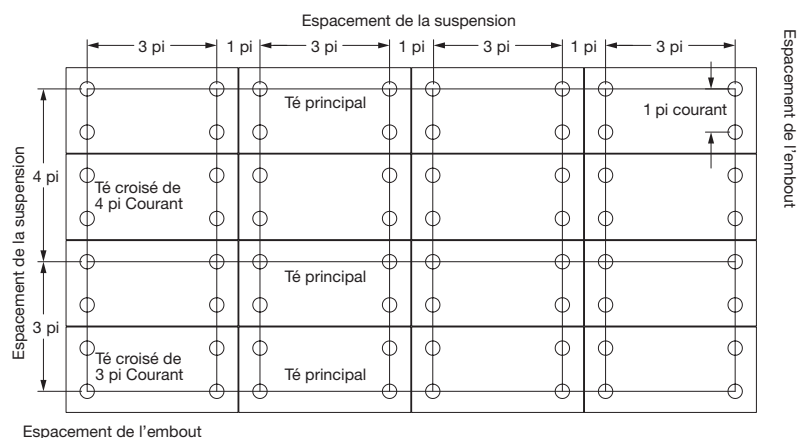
Espacement de la suspension

3 pi
1 pi
3 pi
1 pi
3 pi
1 pi
3 pi

Espacement de l'embout

Té principal

1 pi courant

Espacement de la suspension

4 pi

Té croisé de 4 pi Courant

Té principal

3 pi

Té croisé de 3 pi Courant

Té principal

Espacement de l'embout